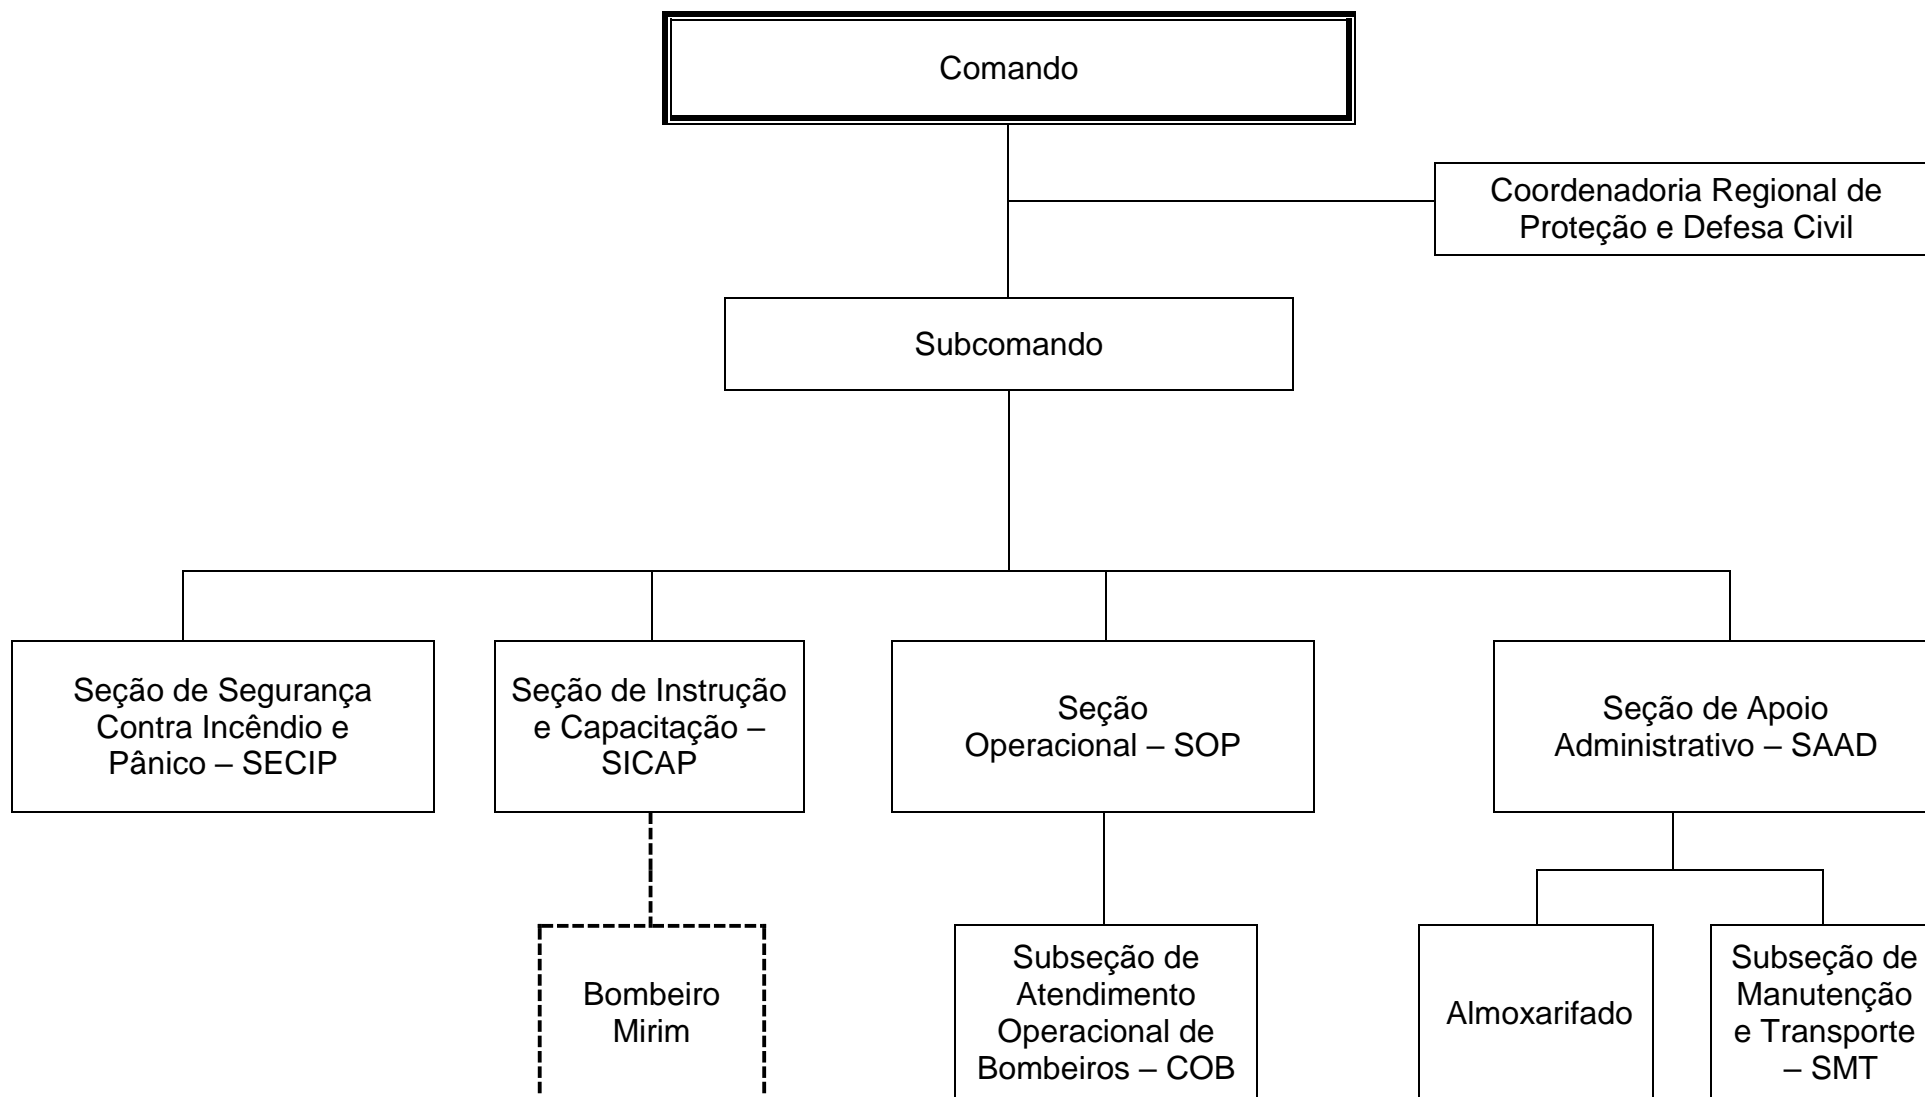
Comando

Coordenadoria Regional de Proteção e Defesa Civil

Subcomando

Seção de Segurança Contra Incêndio e Pânico – SECIP

Seção de Instrução e Capacitação – SICAP

Seção Operacional – SOP

Seção de Apoio Administrativo – SAAD

Bombeiro Mirim

Subseção de Atendimento Operacional de Bombeiros – COB

Almoxarifado

Subseção de Manutenção e Transporte – SMT